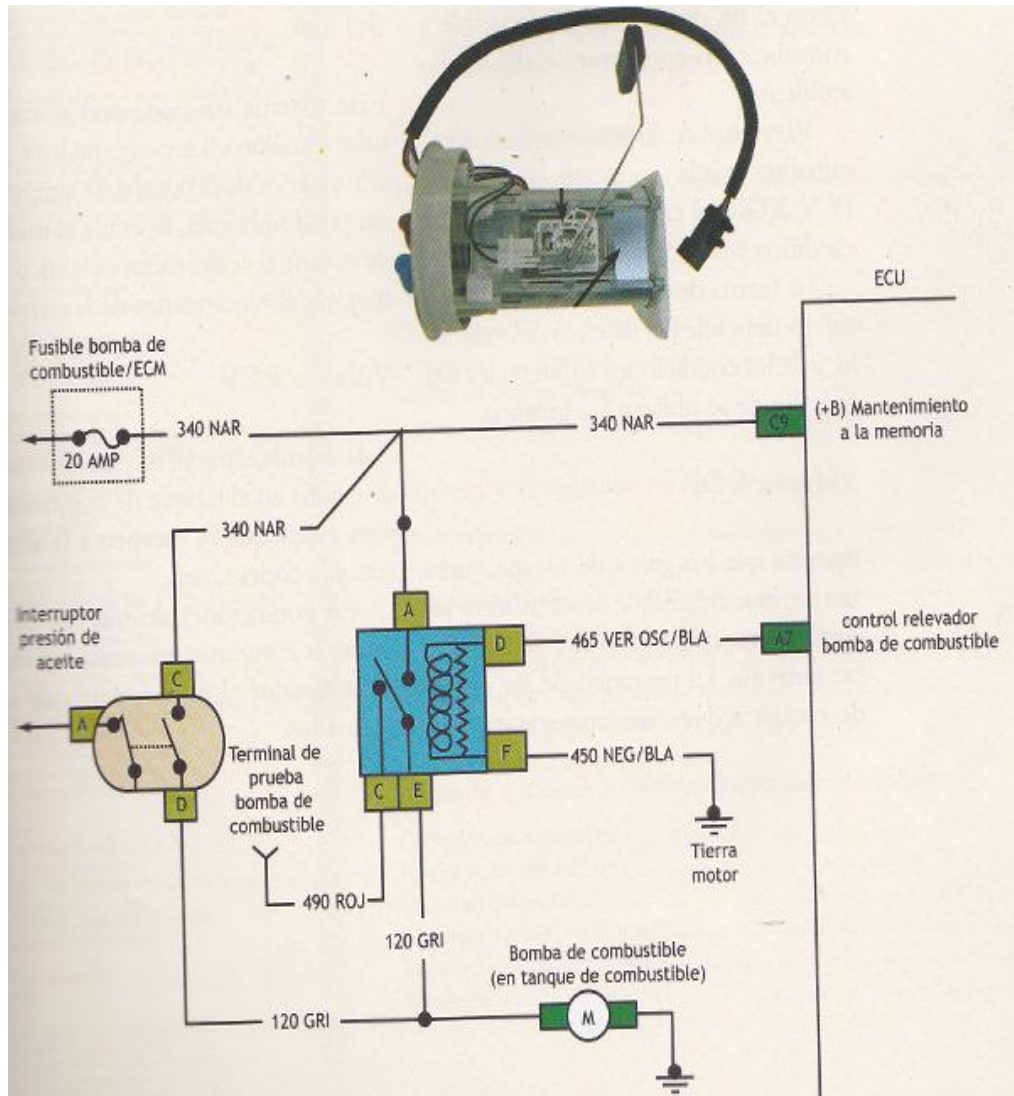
ECU

Fusible bomba de combustible/ECM

20 AMP

340 NAR

340 NAR

C9

(+B) Mantenimiento a la memoria

340 NAR

Interruptor presión de aceite

A

C

D

A

D

465 VER OSC/BLA

A7

control relevador bomba de combustible

F

450 NEG/BLA

C

E

Terminal de prueba bomba de combustible

Tierra motor

490 ROJ

120 GRI

Bomba de combustible (en tanque de combustible)

M

120 GRI